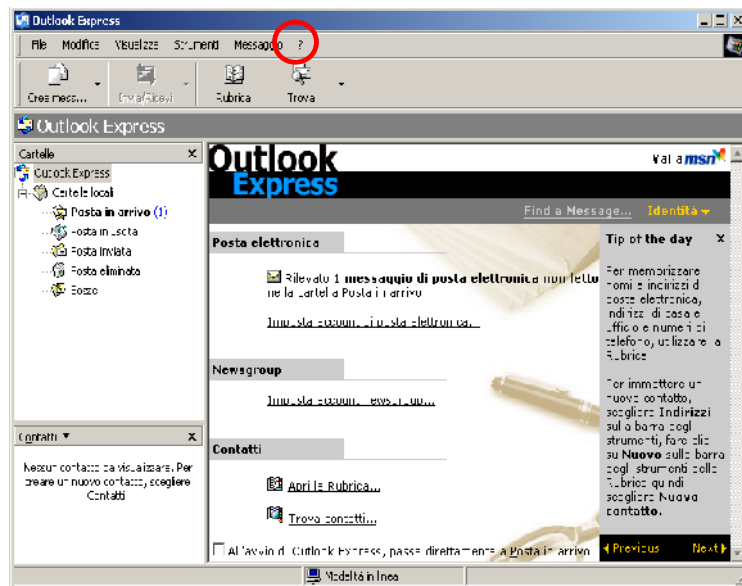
Outlook Express

File Modifica Visualizza Strumenti Messaggio ?

Crea mess... Invia/Ricevi Rubrica Trova

Outlook Express

Cartelle ×

Outlook Express
Cartelle locali
Posta in arrivo (1)
Posta in uscita
Posta inviata
Posta eliminata
Bozze

Contatti ▼ ×

Nessun contatto da visualizzare. Per creare un nuovo contatto, scegliere Contatti

Outlook Express

Vai a msn

Find a Message... Identità ▾

Posta elettronica

Rilevato 1 messaggio di posta elettronica non letto nella cartella Posta in arrivo

Imposta account di posta elettronica...

Newsgroup

Imposta account newsgroup...

Contatti

Apri la Rubrica...

Trova contatti...

Tip of the day ×

Per memorizzare nomi e indirizzi di posta elettronica, indirizzi di casa e ufficio e numeri di telefono, utilizzare la Rubrica.

Per immettere un nuovo contatto, scegliere Indirizzi sulla barra degli strumenti, fare clic su Nuovo sulla barra degli strumenti della Rubrica quindi scegliere Nuovo contatto.

◂ Previous Next ▸

All'avvio di Outlook Express, passa direttamente a Posta in arrivo

Modalità in linea